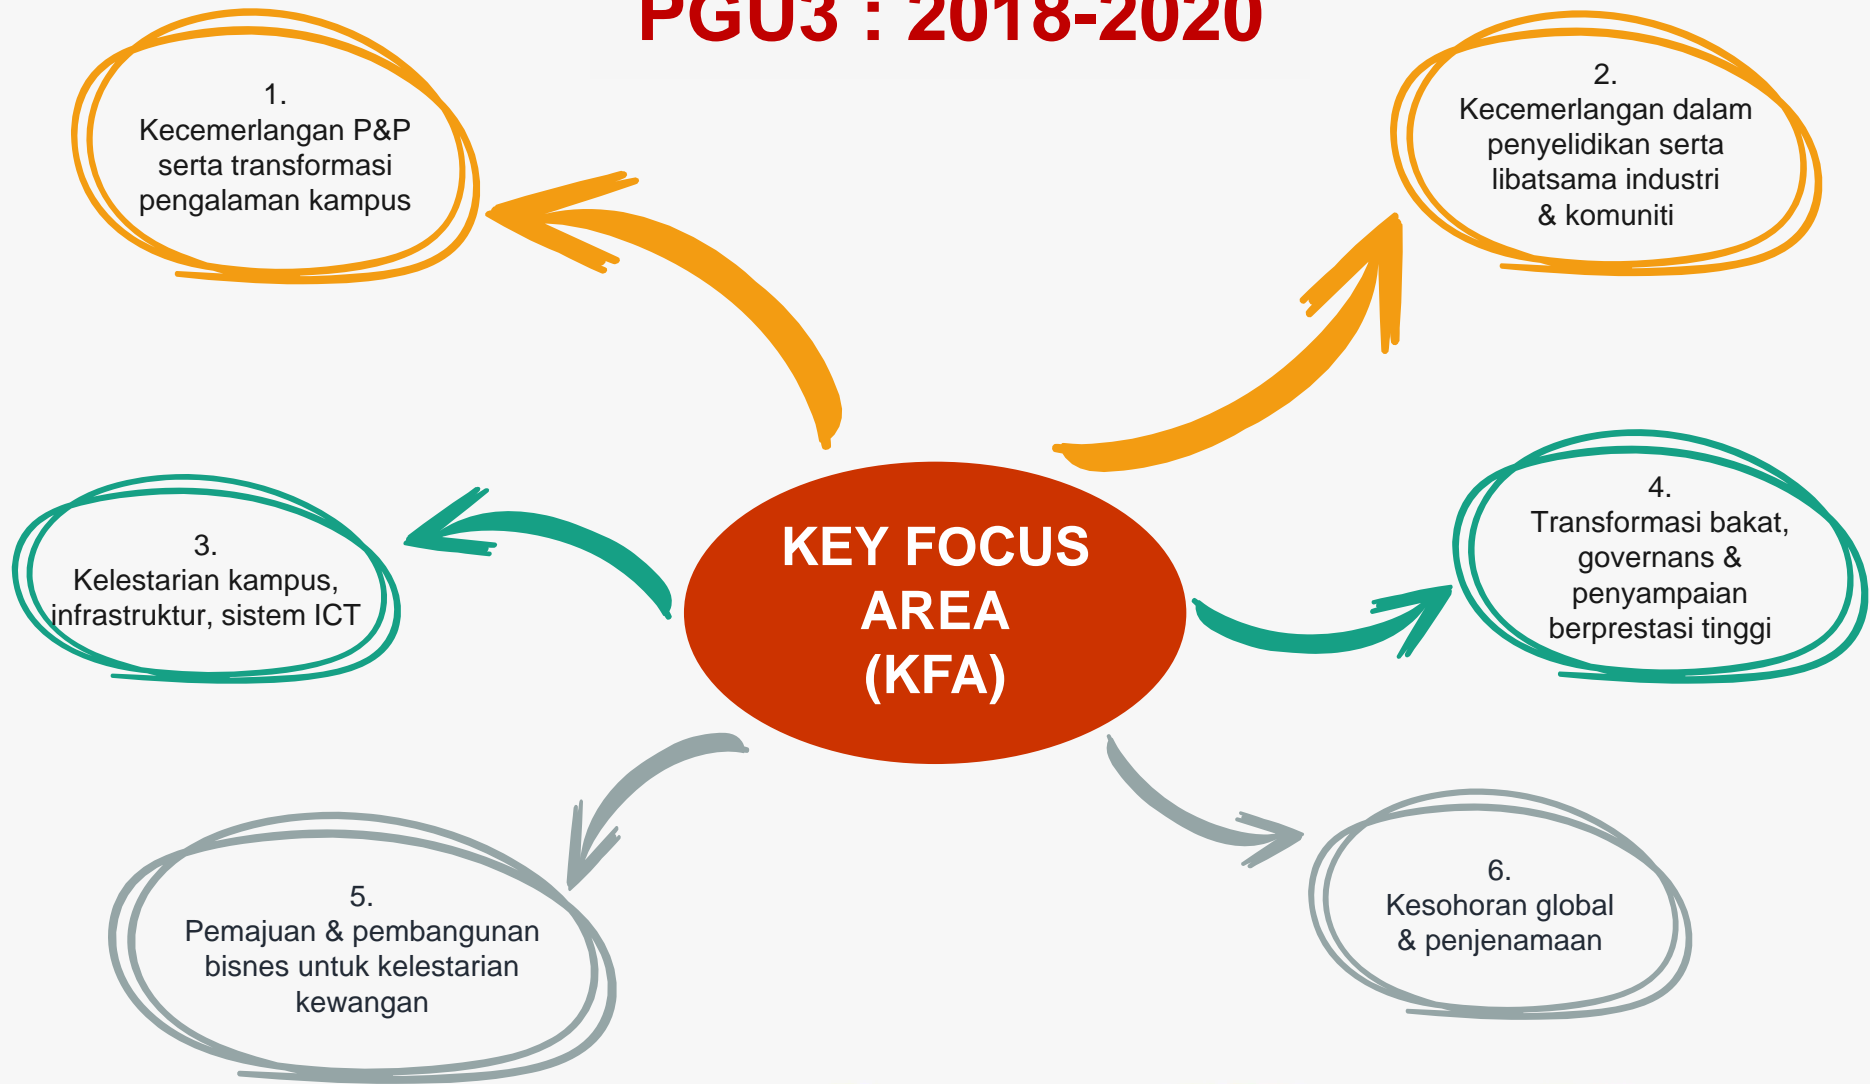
PGU3 : 2018-2020

1.
Kecemerlangan P&P serta transformasi pengalaman kampus

2.
Kecemerlangan dalam penyelidikan serta libatsama industri & komuniti

KEY FOCUS AREA (KFA)

3.
Kelestarian kampus, infrastruktur, sistem ICT

4.
Transformasi bakat, governans & penyampaian berprestasi tinggi

5.
Pemajuan & pembangunan bisnes untuk kelestarian kewangan

6.
Kesohoran global & penjenamaan